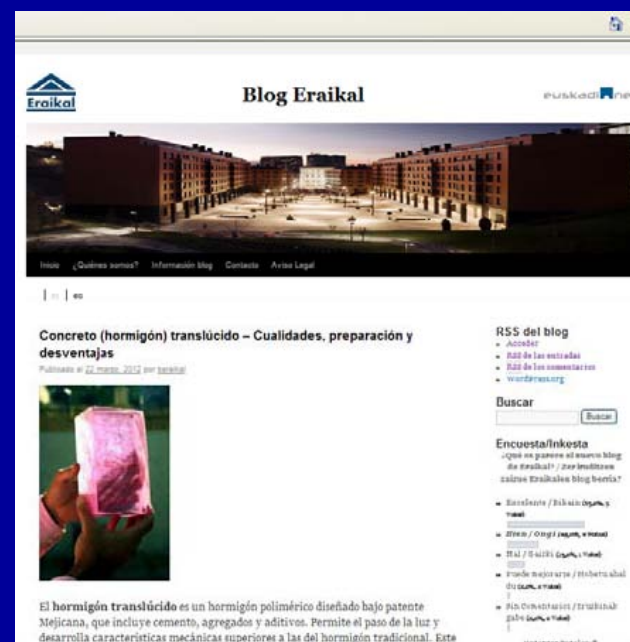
Eraikal

Blog Eraikal

euskadi.net

Inicio ¿Quiénes somos? Información blog Contacto Aviso Legal

| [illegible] | eo

Concreto (hormigón) translúcido – Cualidades, preparación y desventajas

Publicado el 22 marzo, 2012 por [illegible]

El **hormigón translúcido** es un hormigón polimérico diseñado bajo patente Mejicana, que incluye cemento, agregados y aditivos. Permite el paso de la luz y desarrolla características mecánicas superiores a las del hormigón tradicional. Este

RSS del blog
- Acceder
- RSS de las entradas
- RSS de los comentarios
- WordPress.org

Buscar

Buscar

Encuesta/Inkesta

¿Qué os parece el nuevo blog de Eraikal? / Zer iruditzen zaizue Eraikalen blog berria?

- Excelente / Bikain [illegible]
- Bien / Ongi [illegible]
- Mal / Gaizki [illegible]
- Puede mejorarse / Hobetu daiteke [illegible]
- Sin comentarios / Iruzkinik gabe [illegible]

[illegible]